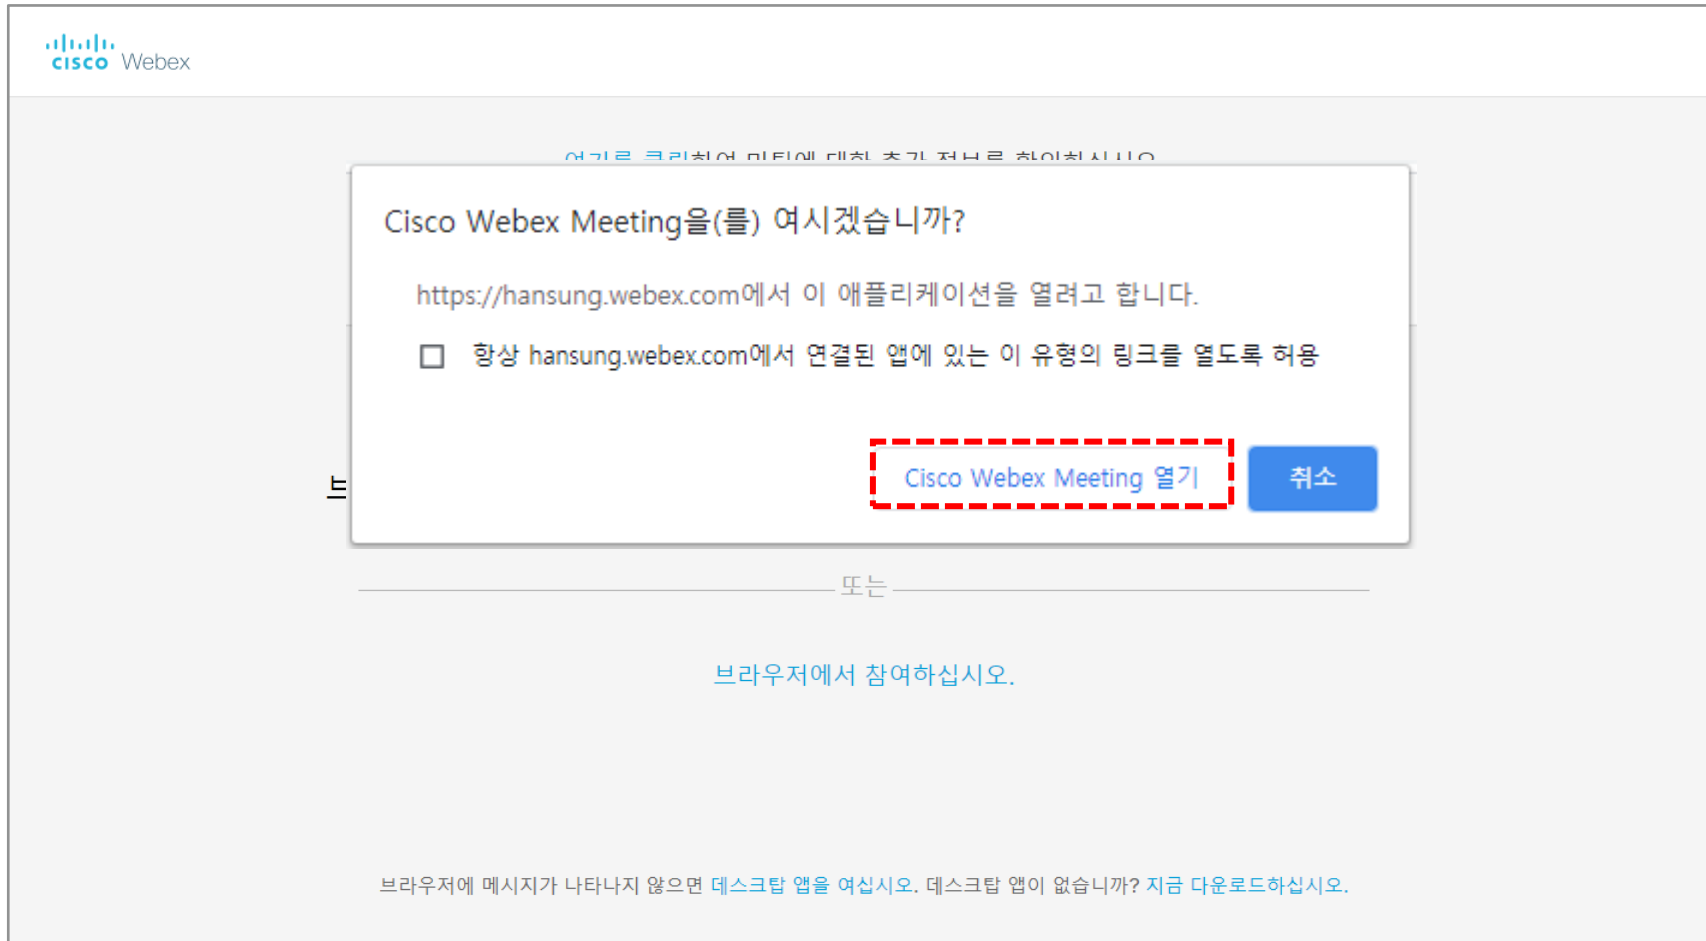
cisco Webex

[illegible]

Cisco Webex Meeting을(를) 여시겠습니까?

https://hansung.webex.com에서 이 애플리케이션을 열려고 합니다.

항상 hansung.webex.com에서 연결된 앱에 있는 이 유형의 링크를 열도록 허용

Cisco Webex Meeting 열기

취소

브

또는

브라우저에서 참여하십시오.

브라우저에 메시지가 나타나지 않으면 데스크탑 앱을 여십시오. 데스크탑 앱이 없습니까? 지금 다운로드하십시오.